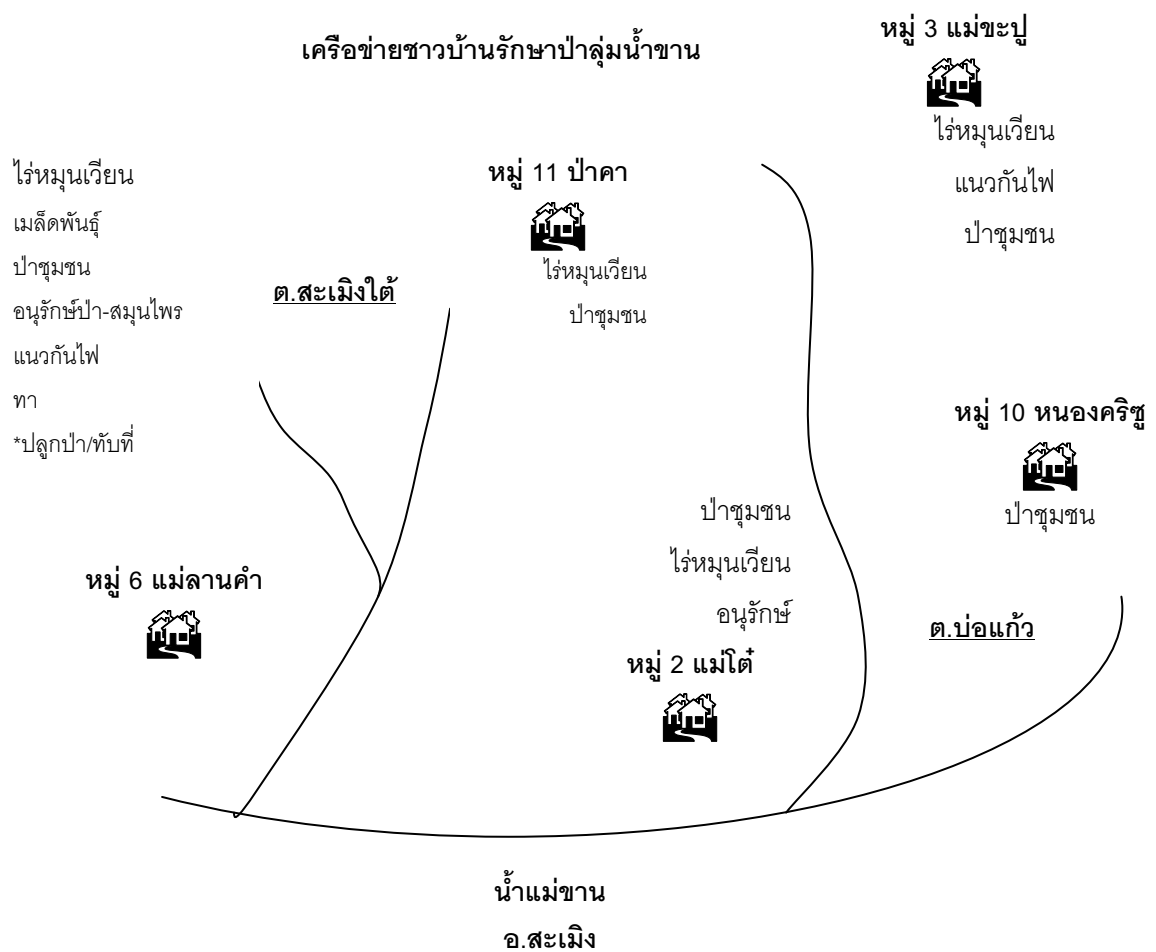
เครือข่ายชาวบ้านรักษาป่าลุ่มน้ำขาน

หมู่ 3 แม่ขะปู
ไร่หมุนเวียน
แนวกันไฟ
ป่าชุมชน

ไร่หมุนเวียน
เมล็ดพันธุ์
ป่าชุมชน
อนุรักษ์ป่า-สมุนไพร
แนวกันไฟ
ทา
*ปลูกป่า/ทับที่

หมู่ 11 ป่าคา
ไร่หมุนเวียน
ป่าชุมชน

ต.สะเมิงใต้

หมู่ 10 หนองคริซู
ป่าชุมชน

ป่าชุมชน
ไร่หมุนเวียน
อนุรักษ์

หมู่ 6 แม่ลานคำ

หมู่ 2 แม่โต๋

ต.บ่อแก้ว

น้ำแม่ขาน
อ.สะเมิง